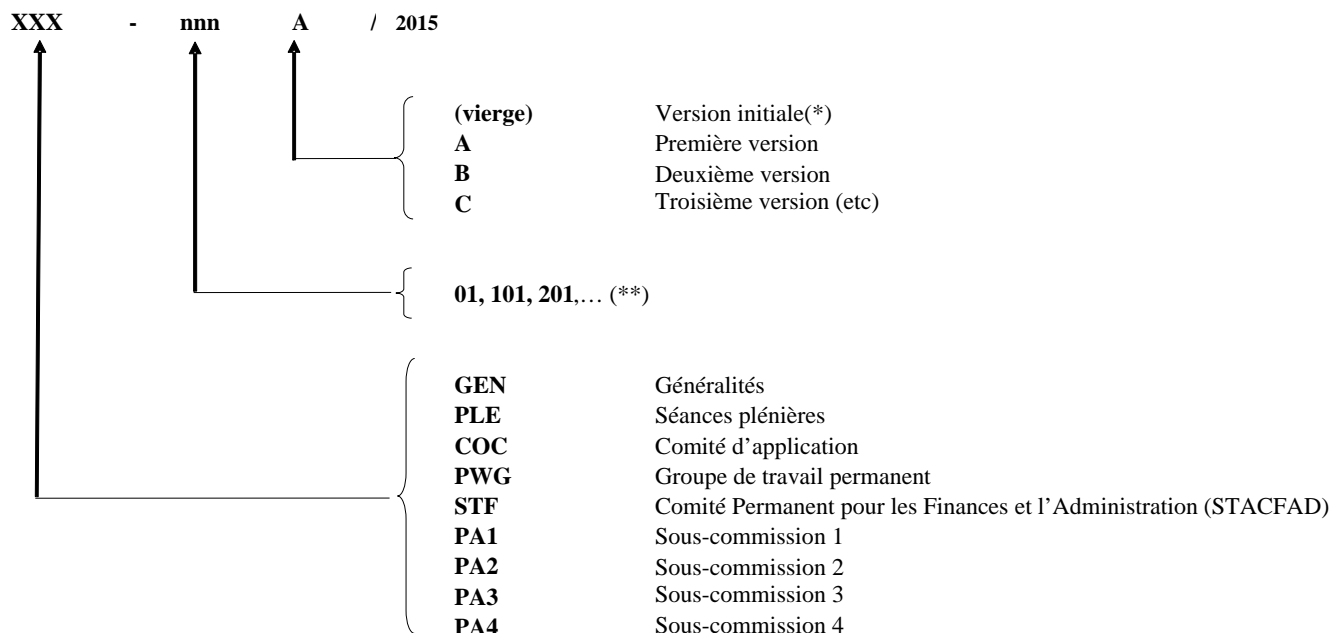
XXX - nnn A / 2015

| | |
|---|---|
| **(vierge)** | Version initiale(*) |
| **A** | Première version |
| **B** | Deuxième version |
| **C** | Troisième version (etc) |

**01, 101, 201**,… (**)

| | |
|---|---|
| **GEN** | Généralités |
| **PLE** | Séances plénières |
| **COC** | Comité d'application |
| **PWG** | Groupe de travail permanent |
| **STF** | Comité Permanent pour les Finances et l'Administration (STACFAD) |
| **PA1** | Sous-commission 1 |
| **PA2** | Sous-commission 2 |
| **PA3** | Sous-commission 3 |
| **PA4** | Sous-commission 4 |